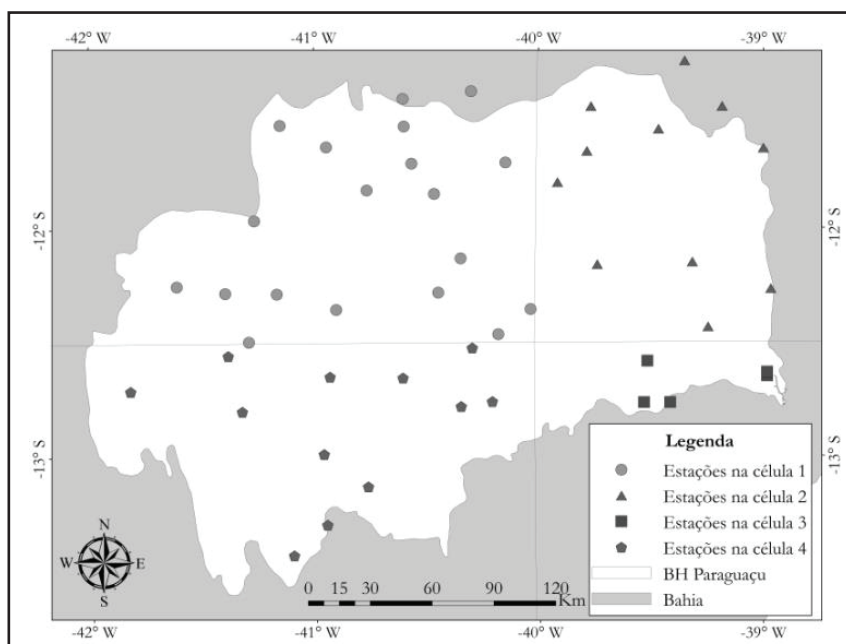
-42° W
-41° W
-40° W
-39° W

-12° S
-12° S
-13° S
-13° S

Legenda
Estações na célula 1
Estações na célula 2
Estações na célula 3
Estações na célula 4
BH Paraguaçu
Bahia

N
W
E
S

0 15 30 60 90 120 Km

-42° W
-41° W
-40° W
-39° W